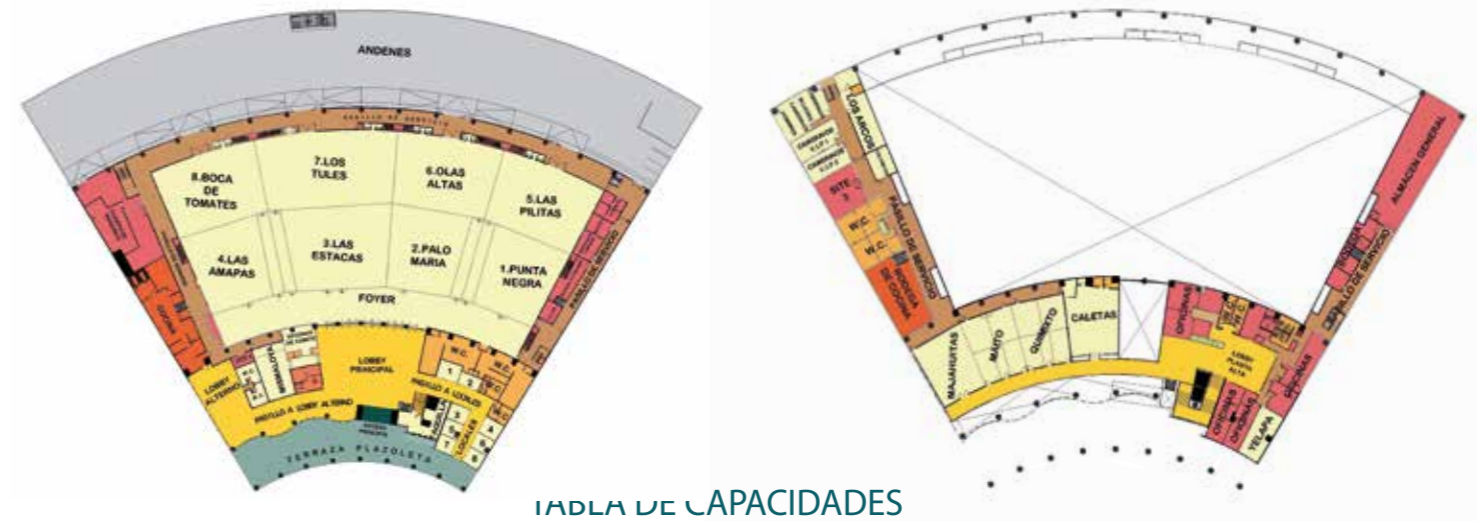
ANDENES

8.BOCA DE TOMATES

7.LOS TULES

6.OLAS ALTAS

5.LAS PILITAS

4.LAS AMAPAS

3.LAS ESTACAS

2.PALO MARIA

1.PUNTA NEGRA

FOYER

LOBBY PRINCIPAL

LOBBY ALTERNO

PASILLO A LOBBY ALTERNO

PASILLO A LOCALES

W.C.

W.C.

1

2

3

4

5

6

7

8

LOCALES

TERRAZA PLAZOLETA

LOS ARCOS

SITE 1

W.C.

W.C.

PASILLO DE SERVICIO

BODEGA DE COCINA

MAJAHUITAS

MAITO

QUIMIXTO

CALETAS

OFICINAS

LOBBY PLANTA ALTA

OFICINAS

OFICINAS

TELAPA

ALMACEN GENERAL

PASILLO DE SERVICIO

TABLA DE CAPACIDADES